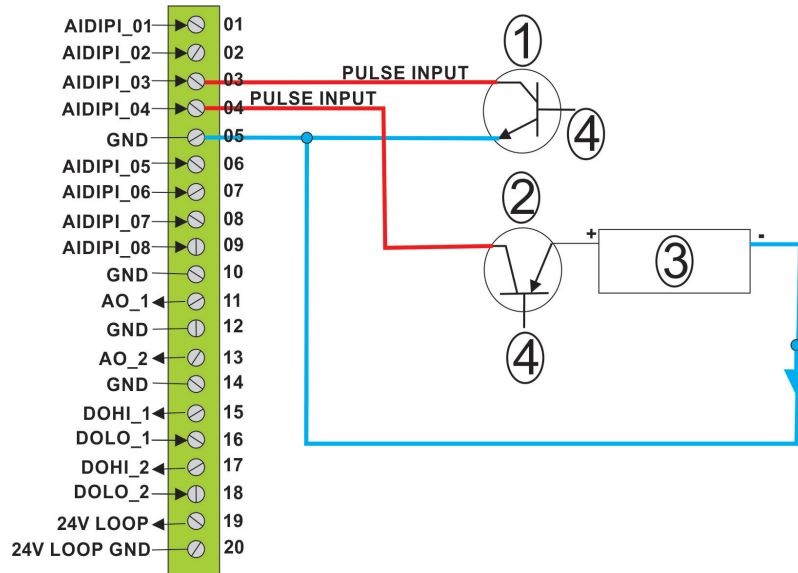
AIDIPI_01 01
AIDIPI_02 02
AIDIPI_03 03
AIDIPI_04 04
GND 05
AIDIPI_05 06
AIDIPI_06 07
AIDIPI_07 08
AIDIPI_08 09
GND 10
AO_1 11
GND 12
AO_2 13
GND 14
DOHI_1 15
DOLO_1 16
DOHI_2 17
DOLO_2 18
24V LOOP 19
24V LOOP GND 20

PULSE INPUT
PULSE INPUT
1
4
2
+
3
-
4